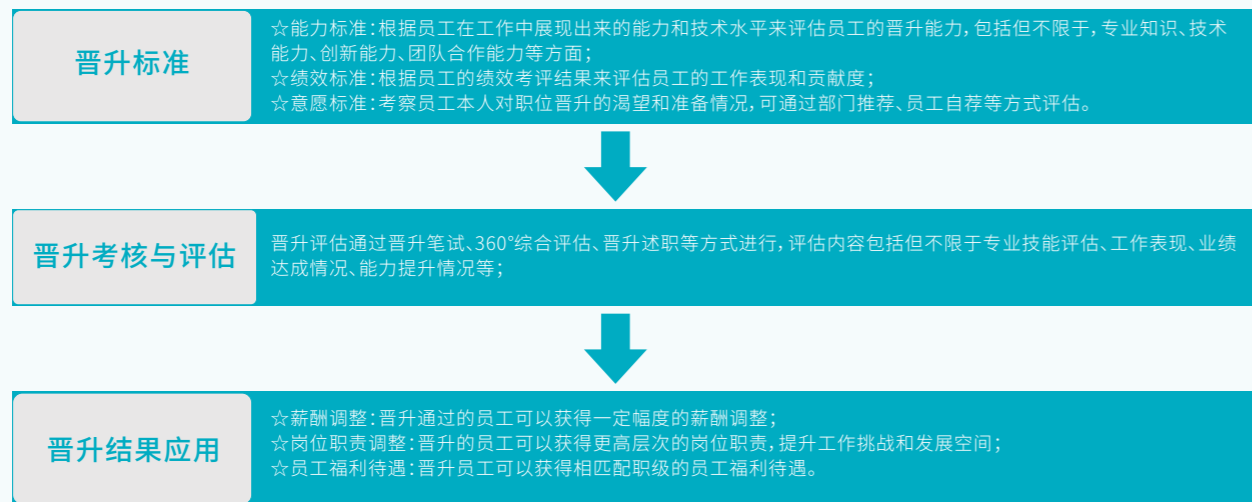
晋升标准

☆能力标准：根据员工在工作中展现出来的能力和技术水平来评估员工的晋升能力，包括但不限于，专业知识、技术能力、创新能力、团队合作能力等方面；
☆绩效标准：根据员工的绩效考评结果来评估员工的工作表现和贡献度；
☆意愿标准：考察员工本人对职位晋升的渴望和准备情况，可通过部门推荐、员工自荐等方式评估。

晋升考核与评估

晋升评估通过晋升笔试、360°综合评估、晋升述职等方式进行，评估内容包括但不限于专业技能评估、工作表现、业绩达成情况、能力提升情况等；

晋升结果应用

☆薪酬调整：晋升通过的员工可以获得一定幅度的薪酬调整；
☆岗位职责调整：晋升的员工可以获得更高层次的岗位职责，提升工作挑战和发展空间；
☆员工福利待遇：晋升员工可以获得相匹配职级的员工福利待遇。